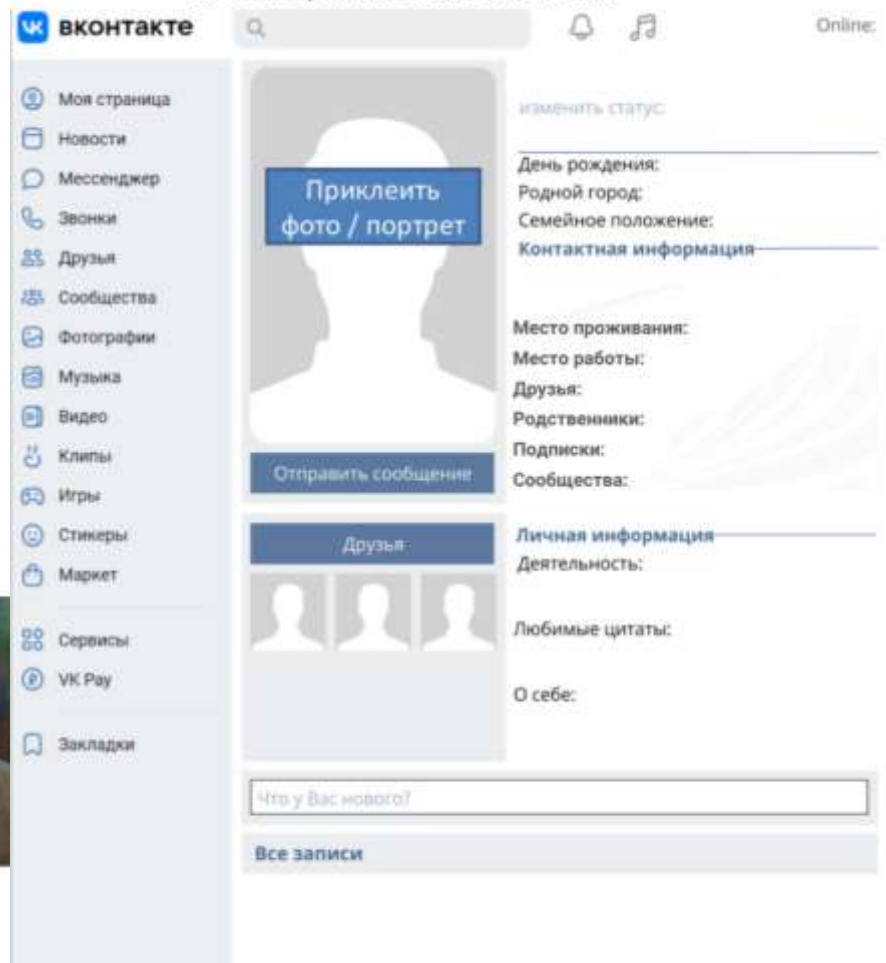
вконтакте

Online:

Моя страница
Новости
Мессенджер
Звонки
Друзья
Сообщества
Фотографии
Музыка
Видео
Клипы
Игры
Стикеры
Маркет
Сервисы
VK Pay
Закладки

Приклеить фото / портрет

Отправить сообщение

изменить статус

День рождения:
Родной город:
Семейное положение:

Контактная информация

Место проживания:
Место работы:
Друзья:
Родственники:
Подписки:
Сообщества:

Друзья

Личная информация

Деятельность:

Любимые цитаты:

О себе:

Что у Вас нового?

Все записи